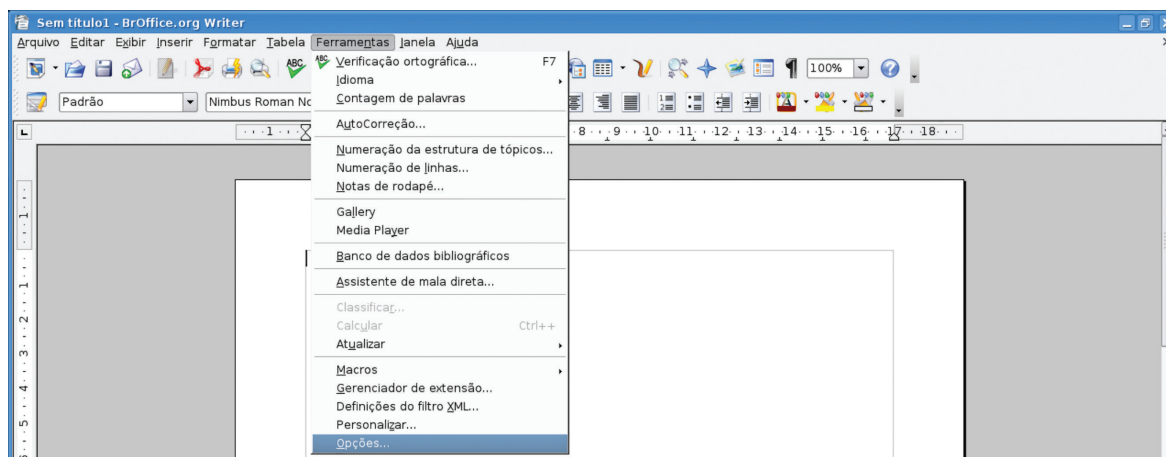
Sem título1 - BrOffice.org Writer

Arquivo Editar Exibir Inserir Formatar Tabela Ferramentas Janela Ajuda

100%

Padrão

Nimbus Roman No

1 8 9 10 11 12 13 14 15 16 17 18

Verificação ortográfica... F7
Idioma
Contagem de palavras
AutoCorreção...
Numeração da estrutura de tópicos...
Numeração de linhas...
Notas de rodapé...
Gallery
Media Player
Banco de dados bibliográficos
Assistente de mala direta...
Classificar...
Calcular Ctrl++
Atualizar
Macros
Gerenciador de extensão...
Definições do filtro XML...
Personalizar...
Opções...

1 1 2 3 4 5 6